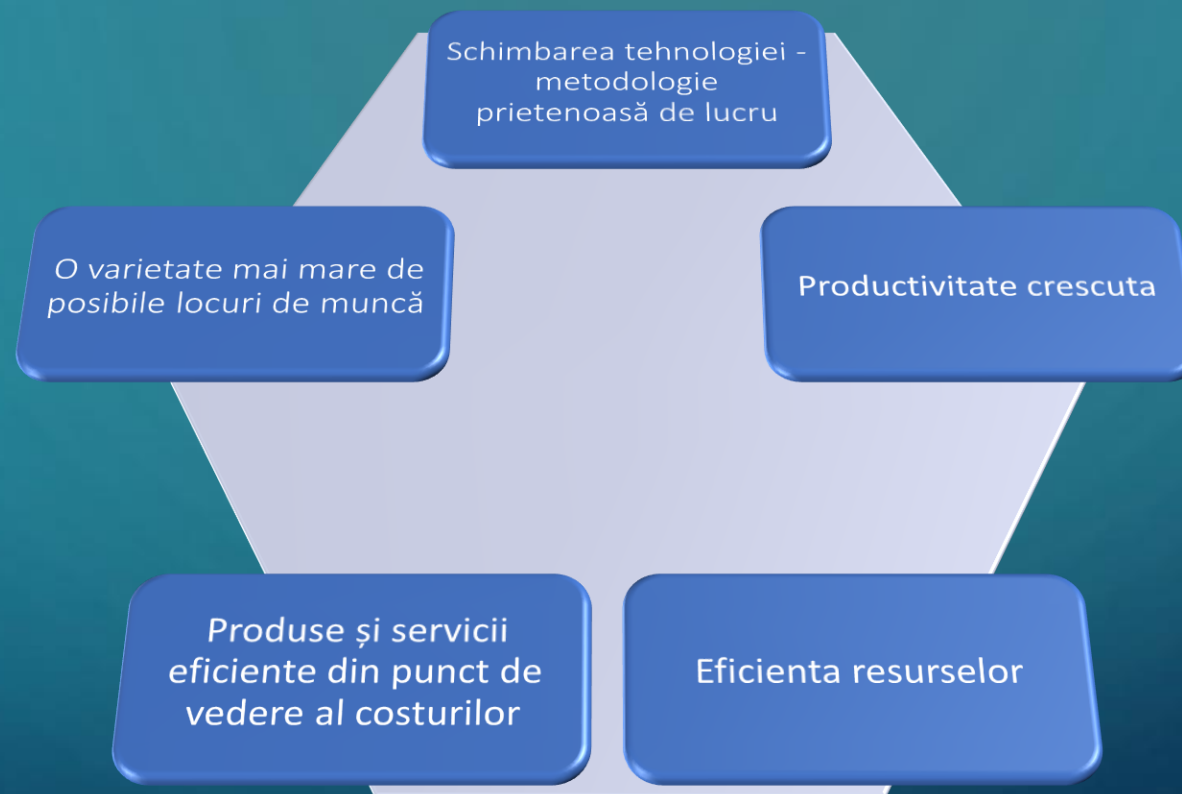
Schimbarea tehnologiei - metodologie prietenoasă de lucru

O varietate mai mare de posibile locuri de muncă

Productivitate crescuta

Produse și servicii eficiente din punct de vedere al costurilor

Eficienta resurselor